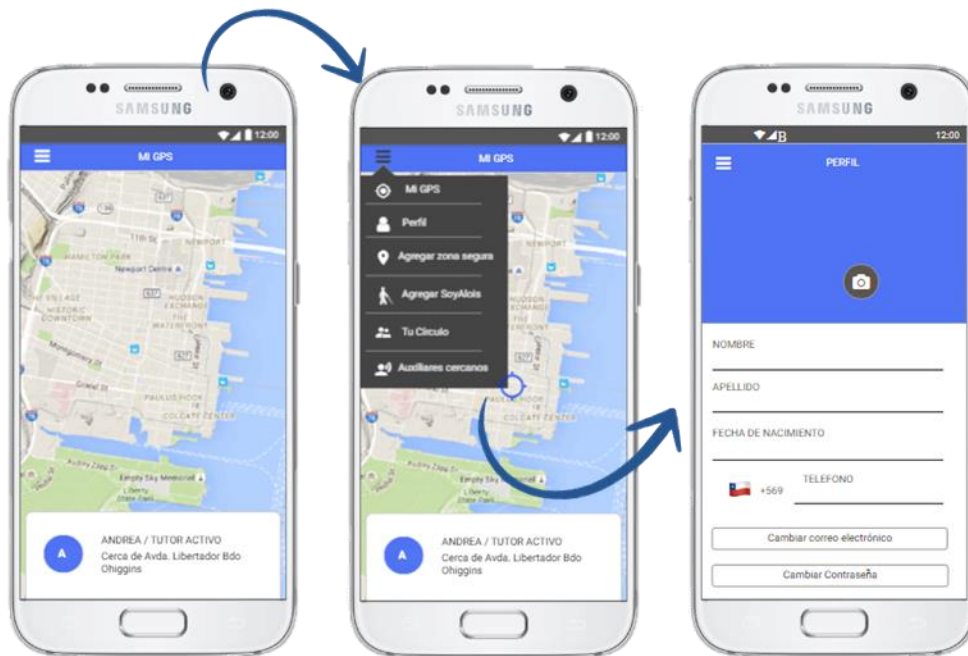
SAMSUNG

12:00

MI GPS

11th St

NEWPORT

HAMILTON PARK

Newport Centre

VILLAGE

HISTORIC DOWNTOWN

HUDSON EXCHANGE

THE WATERFRONT

Montgomery St

Grand St

PAULUS HOOK

COLGATE CENTER

Empty Sky Memorial

Liberty State Park

A

ANDREA / TUTOR ACTIVO

Cerca de Avda. Libertador Bdo Ohiggins

SAMSUNG

12:00

MI GPS

MI GPS

Perfil

Agregar zona segura

Agregar SoyAlois

Tu Circulo

Auxiliares cercanos

A

ANDREA / TUTOR ACTIVO

Cerca de Avda. Libertador Bdo Ohiggins

SAMSUNG

12:00

PERFIL

NOMBRE

APELLIDO

FECHA DE NACIMIENTO

+569

TELEFONO

Cambiar correo electrónico

Cambiar Contraseña